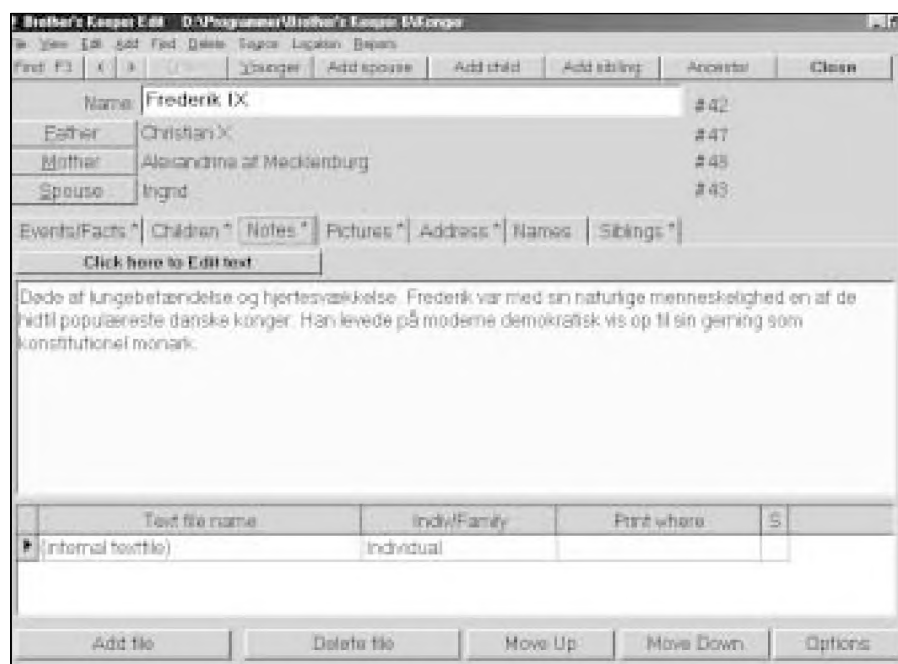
Brother's Keeper Edit D:\Programmer\Brother's Keeper 6\Konger

File View Edit Add Find Delete Source Location Reports

Find F3 | < | > | Older | Younger | Add spouse | Add child | Add sibling | Ancestor | Close

Name Frederik IX #42

Father Christian X #47

Mother Alexandrina af Mecklenburg #48

Spouse Ingrid #43

Events/Facts * | Children * | Notes * | Pictures * | Address * | Names | Siblings *

Click here to Edit text

Døde af lungebetændelse og hjertesvækkelse. Frederik var med sin naturlige menneskelighed en af de hidtil populæreste danske konger. Han levede på moderne demokratisk vis op til sin gerning som konstitutionel monark.

| | Text file name | Indiv/Family | Print where | S |
|---|---|---|---|---|
| ▶ | (internal textfile) | Individual | | |

Add file | Delete file | Move Up | Move Down | Options